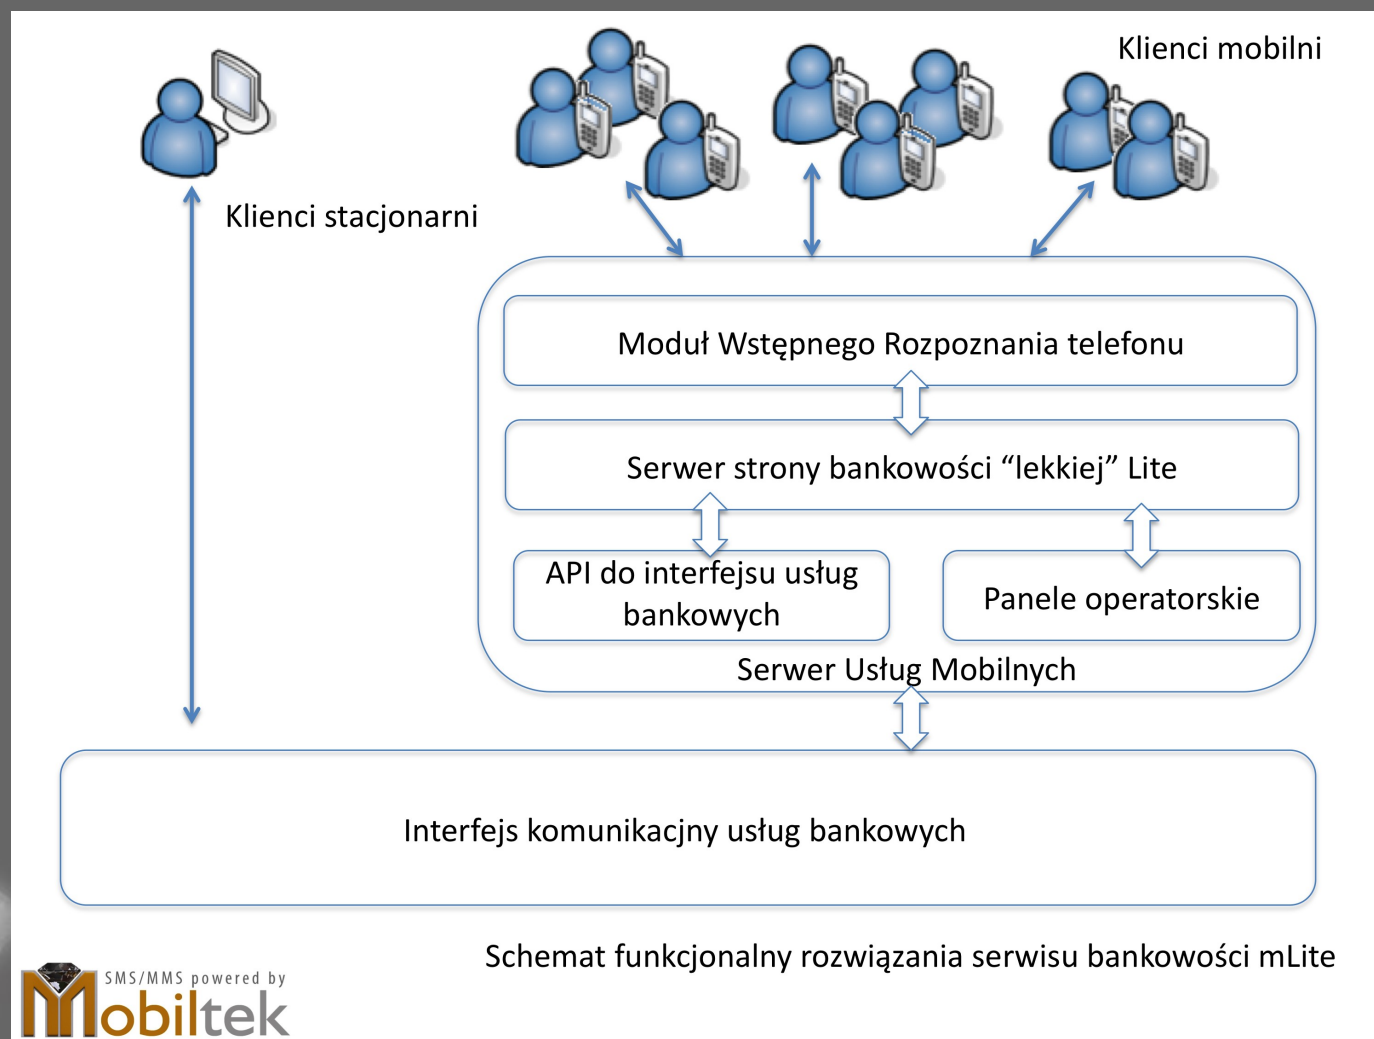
Klienci mobilni

Klienci stacjonarni

Moduł Wstępnego Rozpoznania telefonu

Serwer strony bankowości “lekkiej” Lite

API do interfejsu usług bankowych

Panele operatorskie

Serwer Usług Mobilnych

Interfejs komunikacjny usług bankowych

Schemat funkcjonalny rozwiązania serwisu bankowości mLite

SMS/MMS powered by
Mobiltek